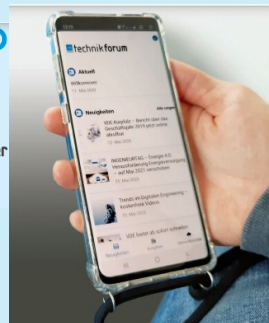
technikforum

Aktuell
Willkommen
12. Mai 2020

Neuigkeiten
Alle anzeigen
VDE Kreyfeld – Bericht über das Geschäftsjahr 2019 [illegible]
12. Mai 2020

INGENIEURTAG – Energie 4.0 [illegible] – auf Mai 2021 verschoben
12. Mai 2020

Trends im Digitalen Engineering – kostenlose Videos
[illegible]

VDE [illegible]

Neuigkeiten